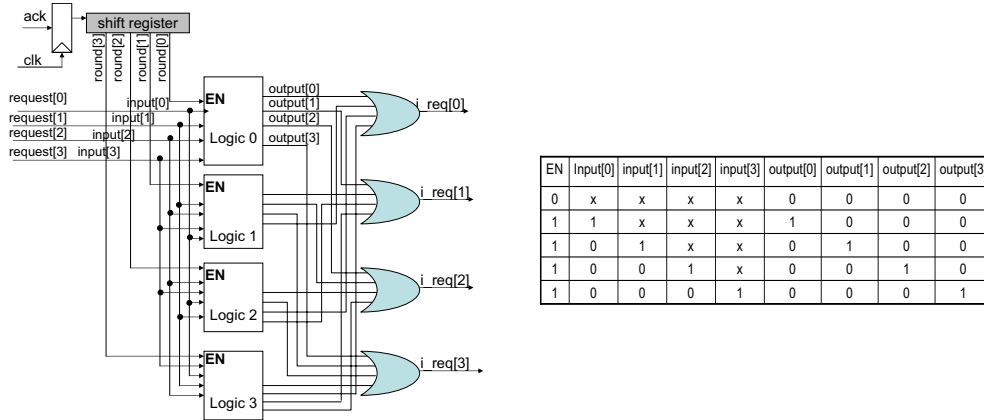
ack
shift register
clk
round[3]
round[2]
round[1]
round[0]
request[0]
request[1]
request[2]
request[3]
input[0]
input[1]
input[2]
input[3]
EN
Logic 0
output[0]
output[1]
output[2]
output[3]
i_req[0]
EN
Logic 1
i_req[1]
EN
Logic 2
i_req[2]
EN
Logic 3
i_req[3]

| EN | Input[0] | input[1] | input[2] | input[3] | output[0] | output[1] | output[2] | output[3 |
|---|---|---|---|---|---|---|---|---|
| 0 | x | x | x | x | 0 | 0 | 0 | 0 |
| 1 | 1 | x | x | x | 1 | 0 | 0 | 0 |
| 1 | 0 | 1 | x | x | 0 | 1 | 0 | 0 |
| 1 | 0 | 0 | 1 | x | 0 | 0 | 1 | 0 |
| 1 | 0 | 0 | 0 | 1 | 0 | 0 | 0 | 1 |